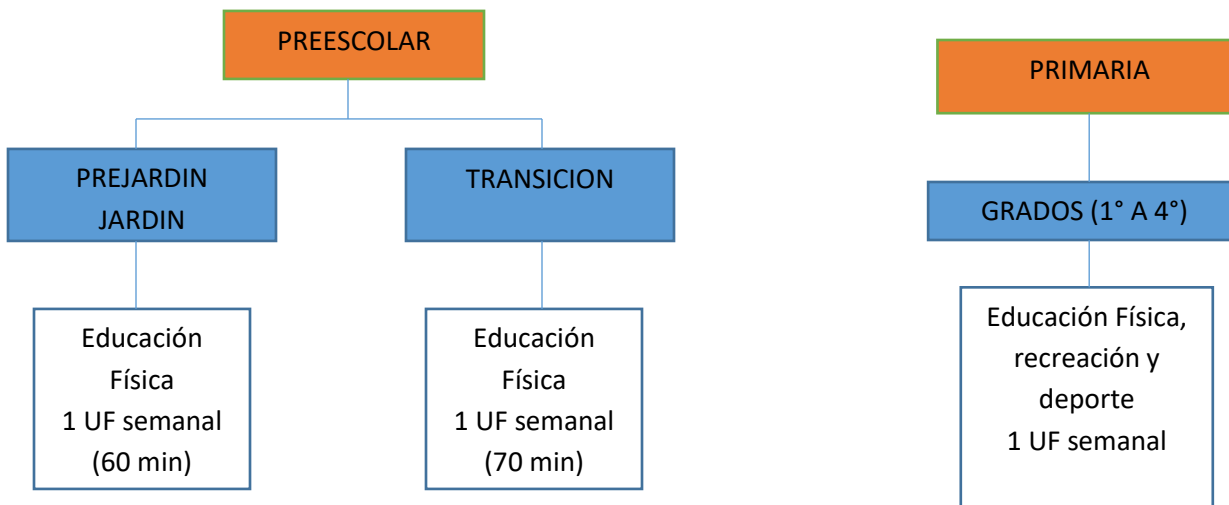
PREESCOLAR

PREJARDIN JARDIN

Educación Física 1 UF semanal (60 min)

TRANSICION

Educación Física 1 UF semanal (70 min)

PRIMARIA

GRADOS (1° A 4°)

Educación Física, recreación y deporte 1 UF semanal